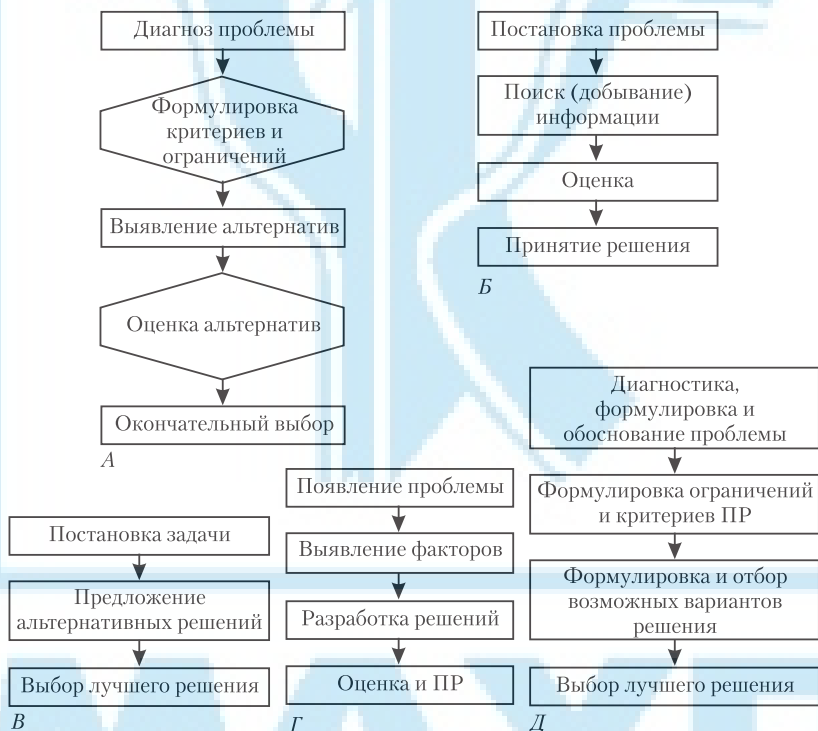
Диагноз проблемы

Формулировка критериев и ограничений

Выявление альтернатив

Оценка альтернатив

Окончательный выбор

А

Постановка проблемы

Поиск (добывание) информации

Оценка

Принятие решения

Б

Постановка задачи

Предложение альтернативных решений

Выбор лучшего решения

В

Появление проблемы

Выявление факторов

Разработка решений

Оценка и ПР

Г

Диагностика, формулировка и обоснование проблемы

Формулировка ограничений и критериев ПР

Формулировка и отбор возможных вариантов решения

Выбор лучшего решения

Д